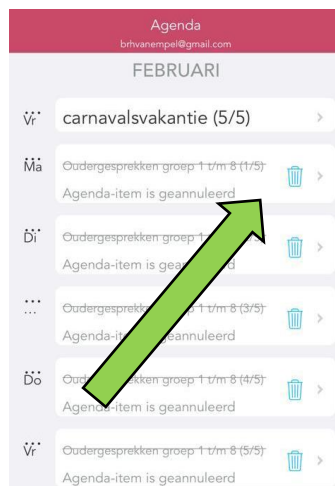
Agenda
brhvanempel@gmail.com

FEBRUARI

Vr carnavalsvakantie (5/5)

Ma ~~Oudergesprekken groep 1 t/m 8 (1/5)~~
Agenda-item is geannuleerd

Di ~~Oudergesprekken groep 1 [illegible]~~
Agenda-item is gea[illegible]

~~Oudergesprekken groep 1 t/m 8 (3/5)~~
Agenda-it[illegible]annuleerd

Do ~~Oud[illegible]kken groep 1 t/m 8 (4/5)~~
Agenda-item is geannuleerd

Vr ~~Oudergesprekken groep 1 t/m 8 (5/5)~~
Agenda-item is geannuleerd